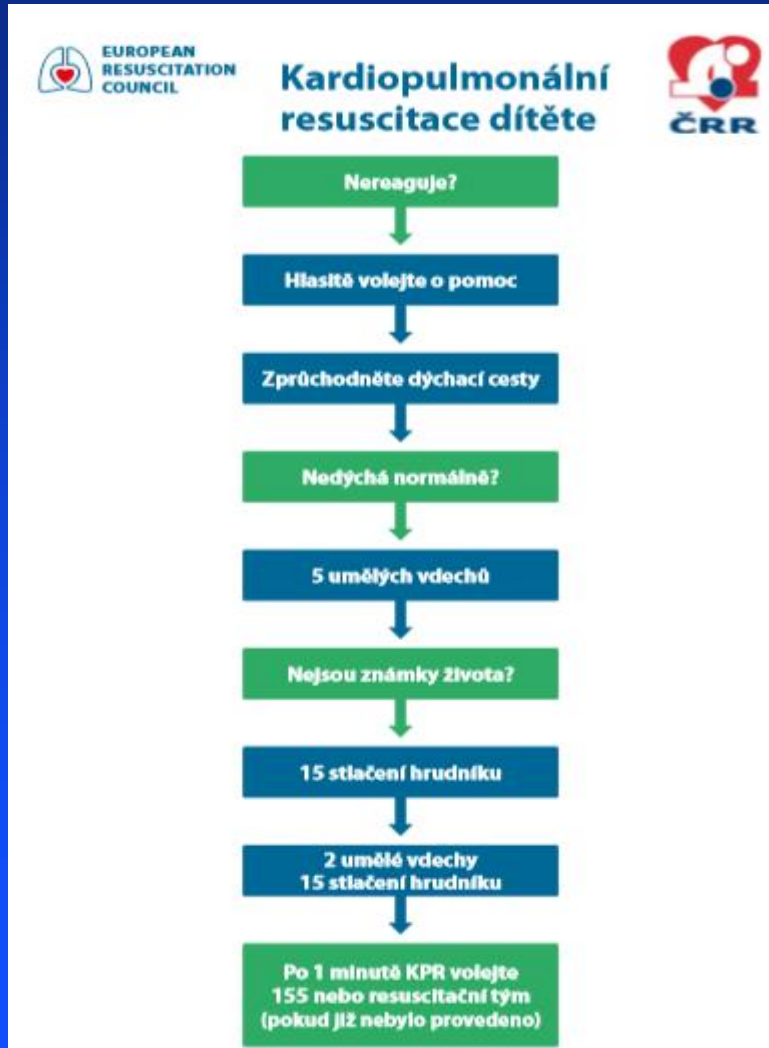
EUROPEAN RESUSCITATION COUNCIL

Kardiopulmonální resuscitace dítěte

ČRR

Nereaguje?

Hlasitě volejte o pomoc

Zprůchodněte dýchací cesty

Nedýchá normálně?

5 umělých vdechů

Nejsou známky života?

15 stlačení hrudníku

2 umělé vdechy
15 stlačení hrudníku

Po 1 minutě KPR volejte 155 nebo resuscitační tým (pokud již nebylo provedeno)